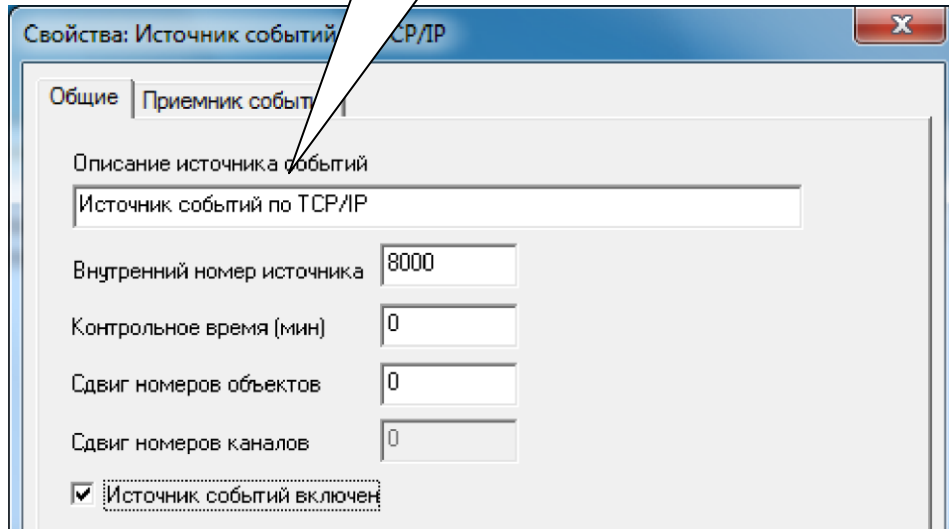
Свойства: Источник событий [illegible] TCP/IP

Общие | Приемник событ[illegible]

Описание источника событий
Источник событий по TCP/IP

Внутренний номер источника 8000

Контрольное время (мин) 0

Сдвиг номеров объектов 0

Сдвиг номеров каналов 0

Источник событий включен